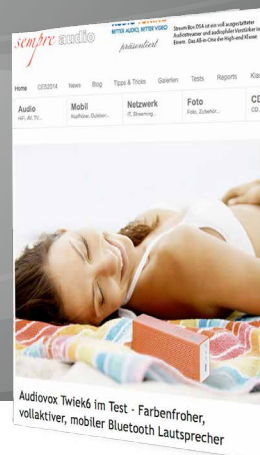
sempre audio

BITTER AUDIO, BITTER VIDEO
präsentiert

Stream Box DSA ist ein voll ausgestatteter Audiostreamer und audiophiler Vorstufe in Einem. Das All-in-One der High-end Klasse

Home CES2014 News Blog Tipps & Tricks Galerien Tests Reports Kla

Audio
HiFi, AV, TV...

Mobil
Kopfhörer, Outdoor...

Netzwerk
IT, Streaming...

Foto
Foto, Zubehör...

CD
CD,

Audiovox Twiek6 im Test - Farbenfroher, vollaktiver, mobiler Bluetooth Lautsprecher